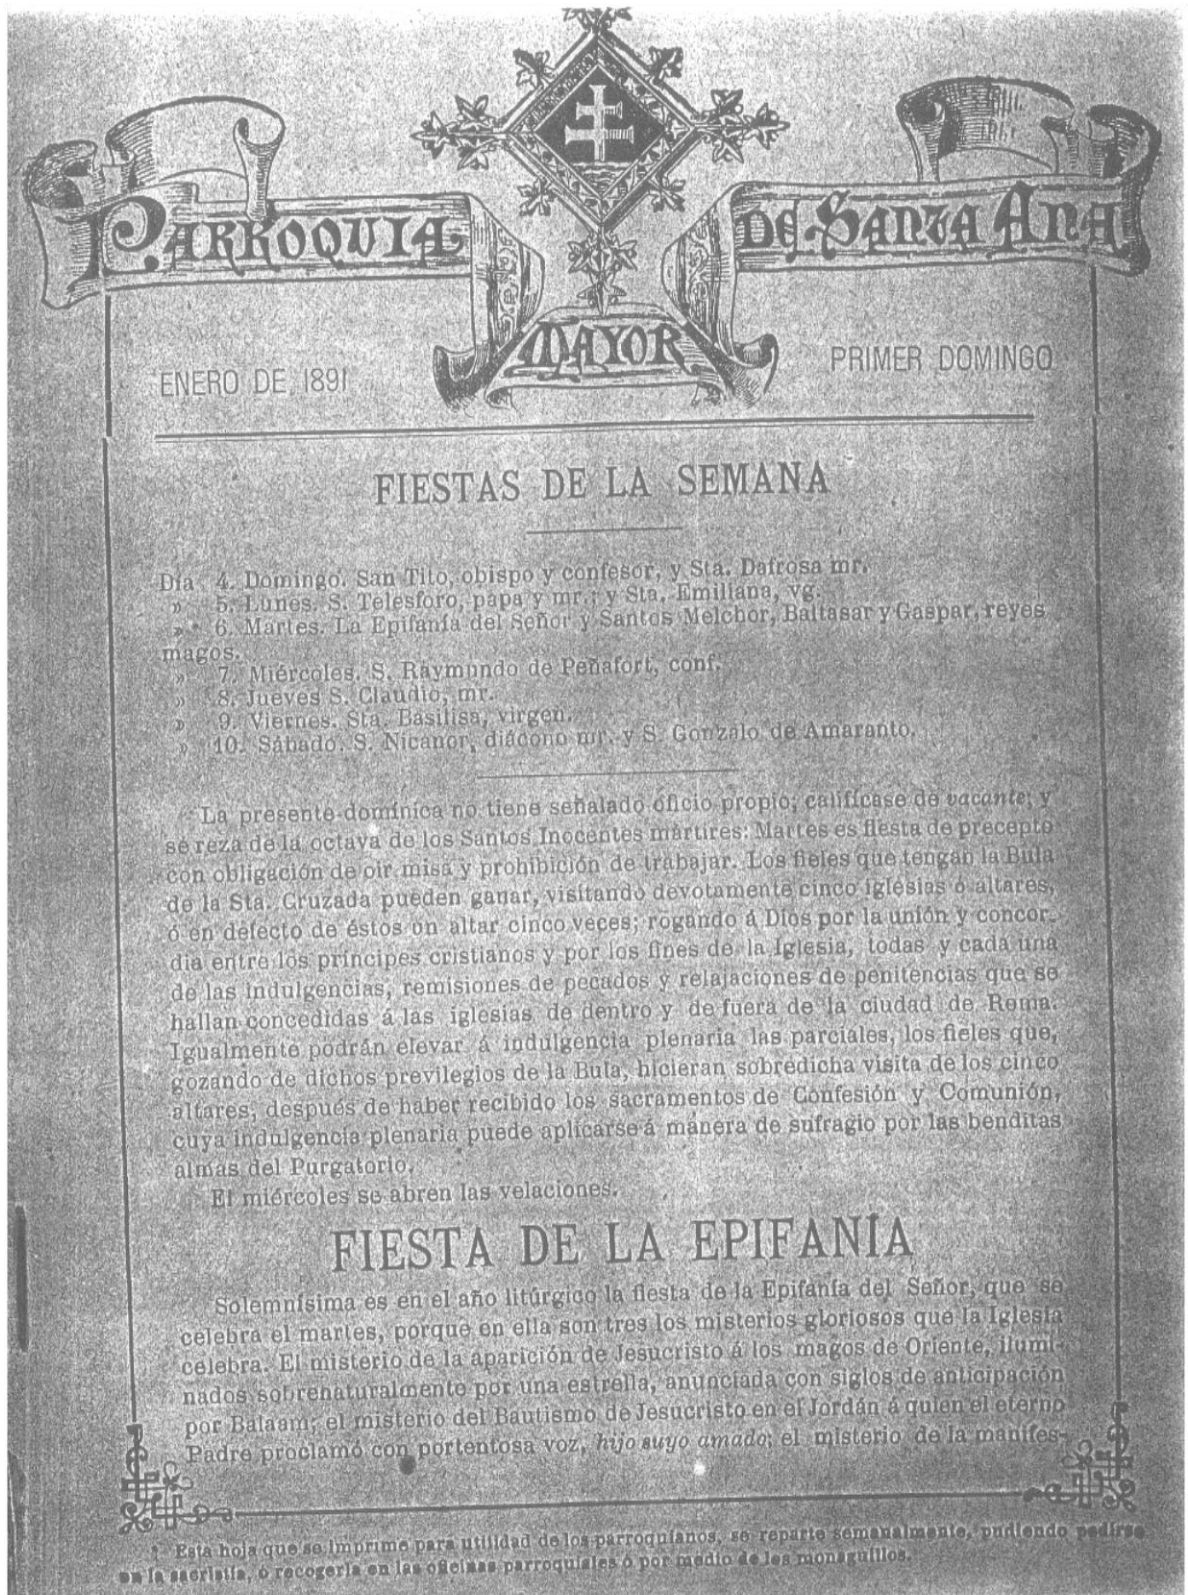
PARROQUIA DE SANTA ANA

MAYOR

ENERO DE 1891

PRIMER DOMINGO

FIESTAS DE LA SEMANA

Día 4. Domingo. San Tito, obispo y confesor, y Sta. Dafrosa mr.
» 5. Lunes. S. Telesforo, papa y mr.; y Sta. Emiliana, vg.
» 6. Martes. La Epifanía del Señor y Santos Melchor, Baltasar y Gaspar, reyes magos.
» 7. Miércoles. S. Raymundo de Peñafort, conf.
» 8. Jueves S. Claudio, mr.
» 9. Viernes. Sta. Basilisa, virgen.
» 10. Sábado. S. Nicanor, diácono mr. y S. Gonzalo de Amaranto.

La presente domínica no tiene señalado oficio propio; califícase de *vacante*; y se reza de la octava de los Santos Inocentes mártires. Martes es fiesta de precepto con obligación de oir misa y prohibición de trabajar. Los fieles que tengan la Bula de la Sta. Cruzada pueden ganar, visitando devotamente cinco iglesias ó altares, ó en defecto de éstos un altar cinco veces; rogando á Dios por la unión y concordia entre los príncipes cristianos y por los fines de la Iglesia, todas y cada una de las indulgencias, remisiones de pecados y relajaciones de penitencias que se hallan concedidas á las iglesias de dentro y de fuera de la ciudad de Roma. Igualmente podrán elevar á indulgencia plenaria las parciales, los fieles que, gozando de dichos previlegios de la Bula, hicieran sobredicha visita de los cinco altares; después de haber recibido los sacramentos de Confesión y Comunión, cuya indulgencia plenaria puede aplicarse á manera de sufragio por las benditas almas del Purgatorio.

El miércoles se abren las velaciones.

FIESTA DE LA EPIFANÍA

Solemnísima es en el año litúrgico la fiesta de la Epifanía del Señor, que se celebra el martes, porque en ella son tres los misterios gloriosos que la Iglesia celebra. El misterio de la aparición de Jesucristo á los magos de Oriente, iluminados sobrenaturalmente por una estrella, anunciada con siglos de anticipación por Balaam; el misterio del Bautismo de Jesucristo en el Jordán á quien el eterno Padre proclamó con portentosa voz, *hijo suyo amado*; el misterio de la manifes-

1 Esta hoja que se imprime para utilidad de los parroquianos, se reparte semanalmente, pudiendo pedirse en la sacristía, ó recogerla en las oficinas parroquiales ó por medio de los monaguillos.